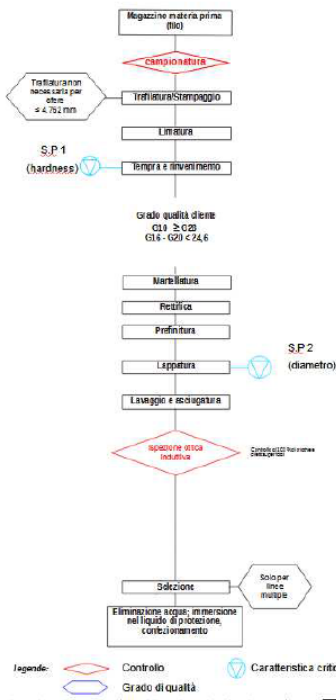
Magazzino materia prima (filo)

campionatura

Trafilatura non necessaria per sfere ≤ 4.762 mm

Trafilatura/Stampaggio

Limatura

S.P 1 (hardness)

Tempra e rinvenimento

Grado qualità cliente
G10 ≥ G28
G16 - G20 < 24,6

Martellatura

Rettifica

Prefinitura

Lappatura

S.P 2 (diametro)

Lavaggio e asciugatura

Ispezione ottica induttiva

Controllo 100% di ammaccature e difetti

Selezione

Solo per linee multiple

Eliminazione acqua; immersione nel liquido di protezione, confezionamento

legenda: Controllo Caratteristica criti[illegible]
Grado di qualità